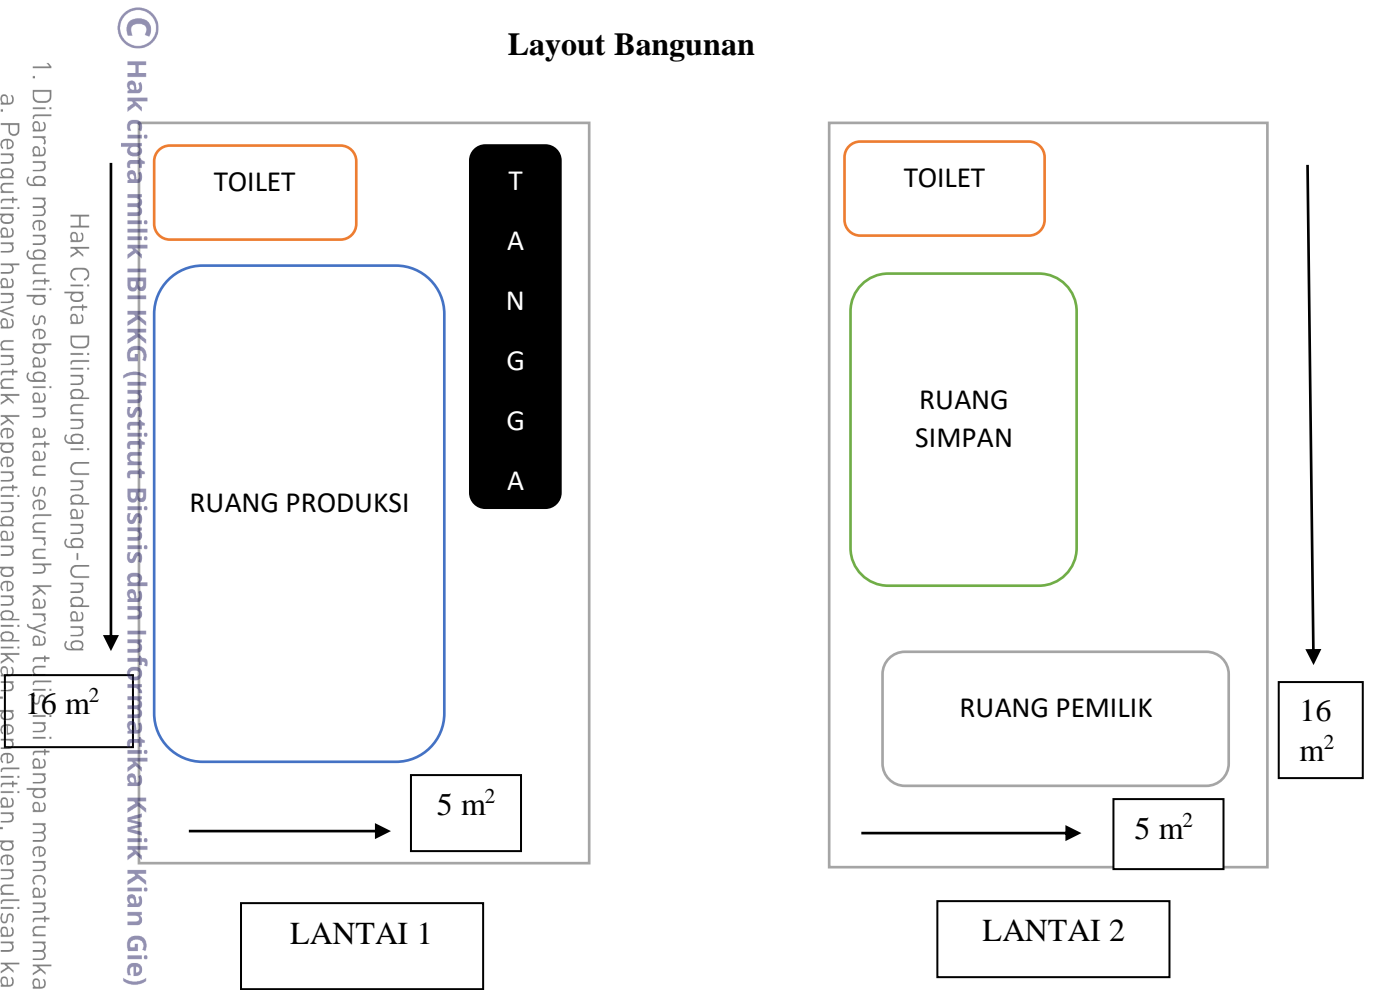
© Hak cipta milik IBI KKG (Institut Bisnis dan Informatika Kwik Kian Gie)

Hak Cipta Dilindungi Undang-Undang

1. Dilarang mengutip sebagian atau seluruh karya tulis ini tanpa mencantumka

a. Pengutipan hanya untuk kepentingan pendidikan, penelitian, penulisan ka

Layout Bangunan

TOILET

T A N G G A

RUANG PRODUKSI

16 $m^2$

5 $m^2$

LANTAI 1

TOILET

RUANG SIMPAN

RUANG PEMILIK

16 $m^2$

5 $m^2$

LANTAI 2